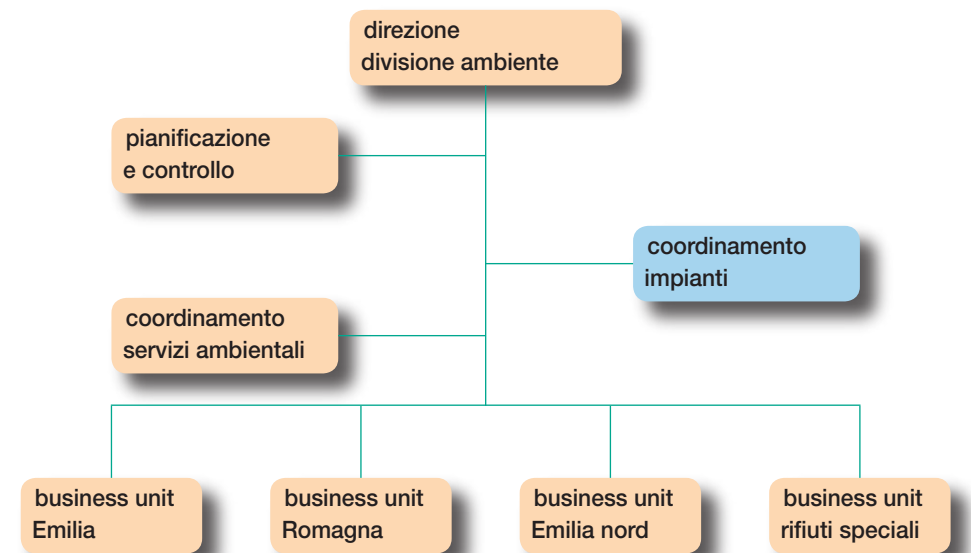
direzione
divisione ambiente

pianificazione
e controllo

coordinamento
impianti

coordinamento
servizi ambientali

business unit
Emilia

business unit
Romagna

business unit
Emilia nord

business unit
rifiuti speciali